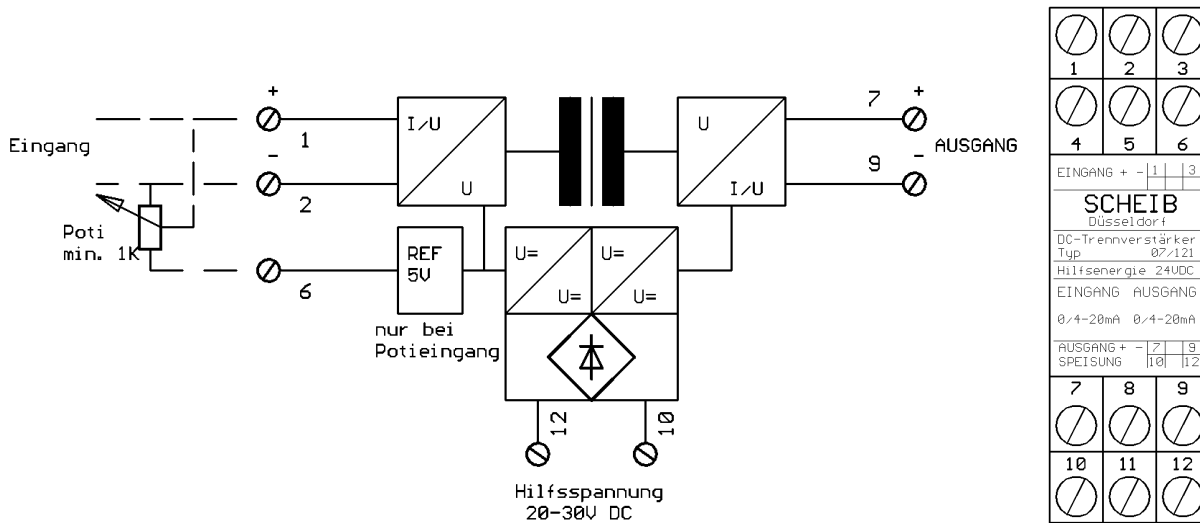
Eingang

+

-

1

2

Poti
min. 1K

6

I/U

U

REF
5V

nur bei
Potieingang

U=

U=

U=

U=

12

10

Hilfsspannung
20-30V DC

U

I/U

7

9

+

-

AUSGANG

1 2 3

4 5 6

EINGANG + - 1 3

SCHEIB
Düsseldorf

DC-Trennverstärker
Typ 07/121

Hilfsenergie 24VDC

EINGANG AUSGANG

0/4-20mA 0/4-20mA

AUSGANG + - 7 9
SPEISUNG 10 12

7 8 9

10 11 12